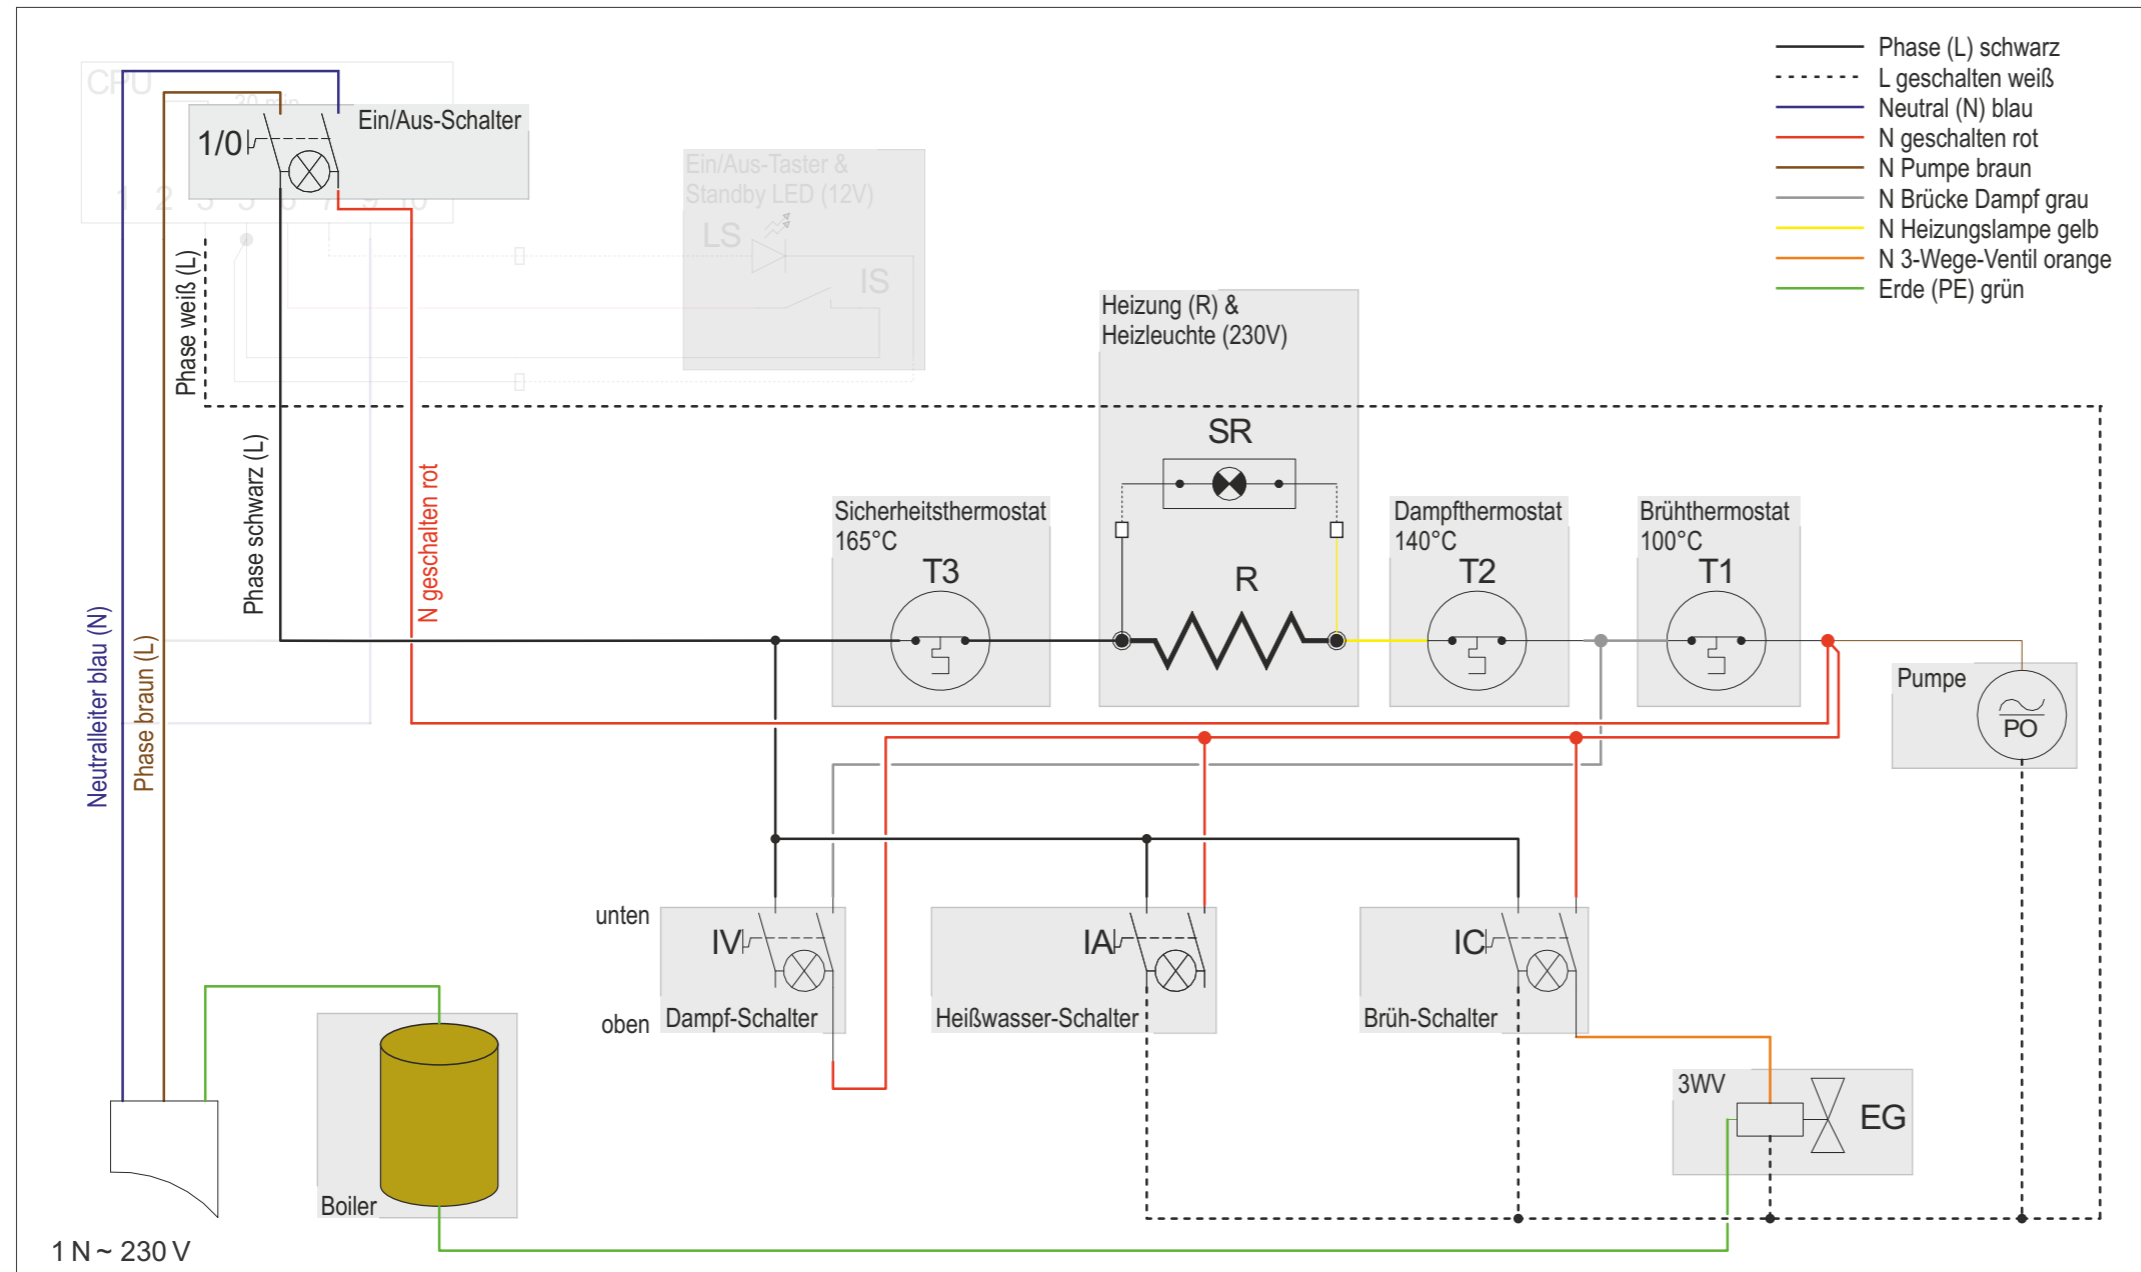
Phase (L) schwarz
L geschalten weiß
Neutral (N) blau
N geschalten rot
N Pumpe braun
N Brücke Dampf grau
N Heizungslampe gelb
N 3-Wege-Ventil orange
Erde (PE) grün

CPU
1/0
Ein/Aus-Schalter
Ein/Aus-Taster &
Standby LED (12V)
LS
IS

Phase weiß (L)
Phase schwarz (L)
N geschalten rot
Neutralleiter blau (N)
Phase braun (L)

Heizung (R) &
Heizleuchte (230V)
SR
R

Sicherheitsthermostat
165°C
T3

Dampfthermostat
140°C
T2

Brühthermostat
100°C
T1

Pumpe
PO

unten
IV
oben
Dampf-Schalter

IA
Heißwasser-Schalter

IC
Brüh-Schalter

3WV
EG

Boiler

1 N ~ 230 V